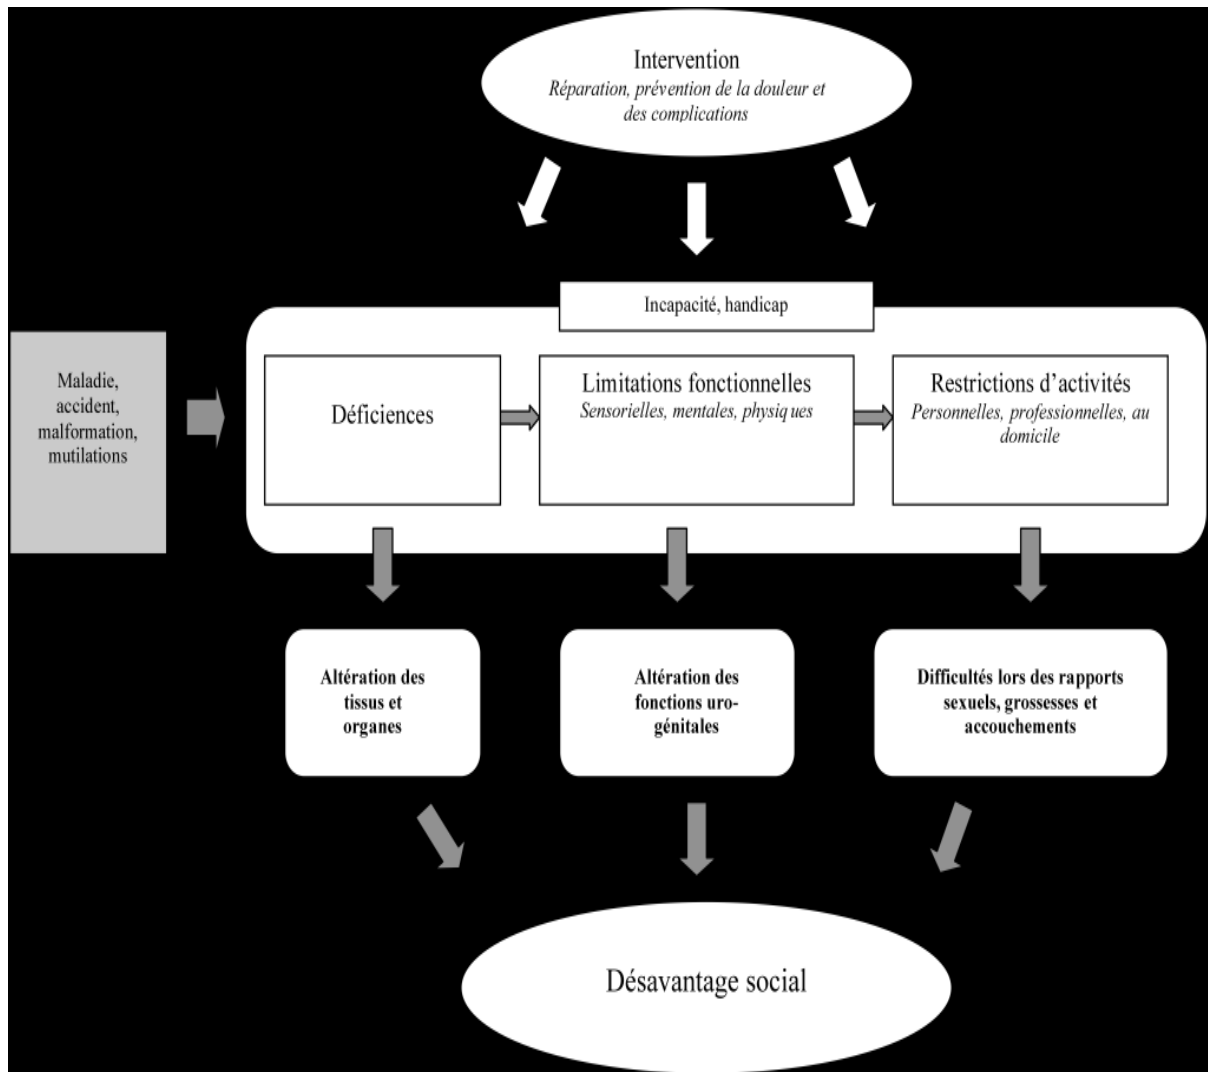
Intervention
Réparation, prévention de la douleur et des complications

Incapacité, handicap

Maladie, accident, malformation, mutilations

Déficiences

Limitations fonctionnelles
Sensorielles, mentales, physiq ues

Restrictions d'activités
Personnelles, professionnelles, au domicile

Altération des tissus et organes

Altération des fonctions urogénitales

Difficultés lors des rapports sexuels, grossesses et accouchements

Désavantage social